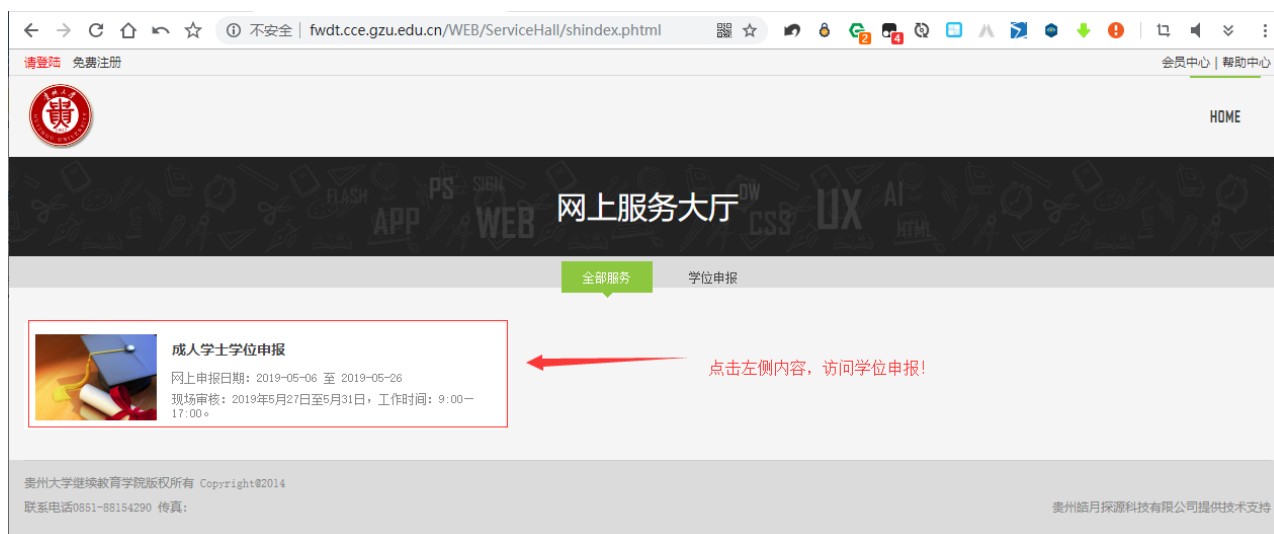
不安全 | fwdt.cce.gzu.edu.cn/WEB/ServiceHall/shindex.phtml

请登陆 免费注册

会员中心 | 帮助中心

HOME

FLASH PS SIGN APP WEB DW CSS UX AI HTML

网上服务大厅

全部服务 学位申报

成人学士学位申报

网上申报日期：2019-05-06 至 2019-05-26

现场审核：2019年5月27日至5月31日，工作时间：9:00—17:00。

点击左侧内容，访问学位申报！

贵州大学继续教育学院版权所有 Copyright@2014

联系电话0851-88154290 传真：

贵州皓月探源科技有限公司提供技术支持